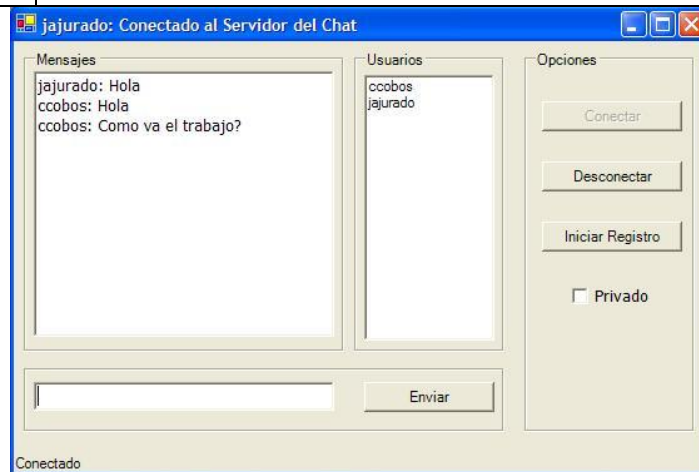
jajurado: Conectado al Servidor del Chat

Mensajes
jajurado: Hola
ccobos: Hola
ccobos: Como va el trabajo?

Usuarios
ccobos
jajurado

Opciones

Conectar

Desconectar

Iniciar Registro

Privado

Enviar

Conectado